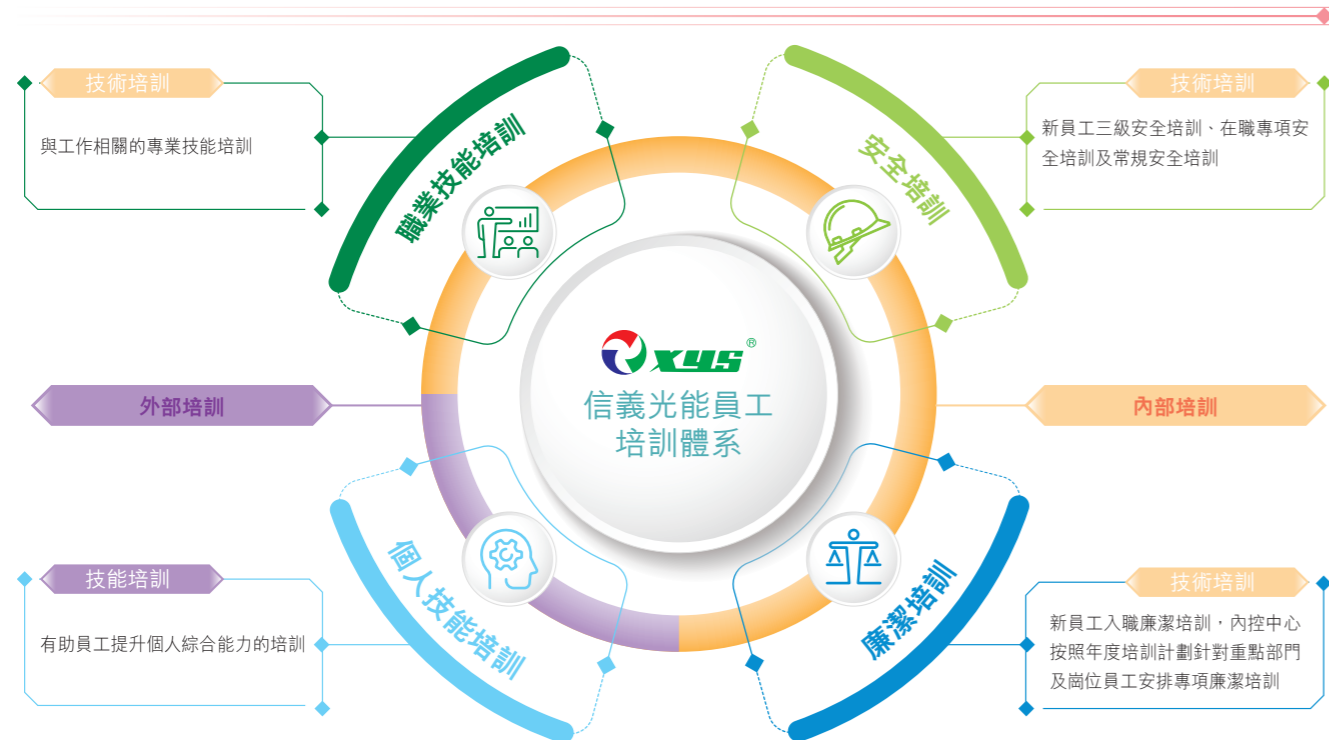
技術培訓

與工作相關的專業技能培訓

職業技能培訓

安全培訓

技術培訓

新員工三級安全培訓、在職專項安全培訓及常規安全培訓

XYS®

信義光能員工培訓體系

外部培訓

內部培訓

個人技能培訓

技能培訓

有助員工提升個人綜合能力的培訓

廉潔培訓

技術培訓

新員工入職廉潔培訓，內控中心按照年度培訓計劃針對重點部門及崗位員工安排專項廉潔培訓